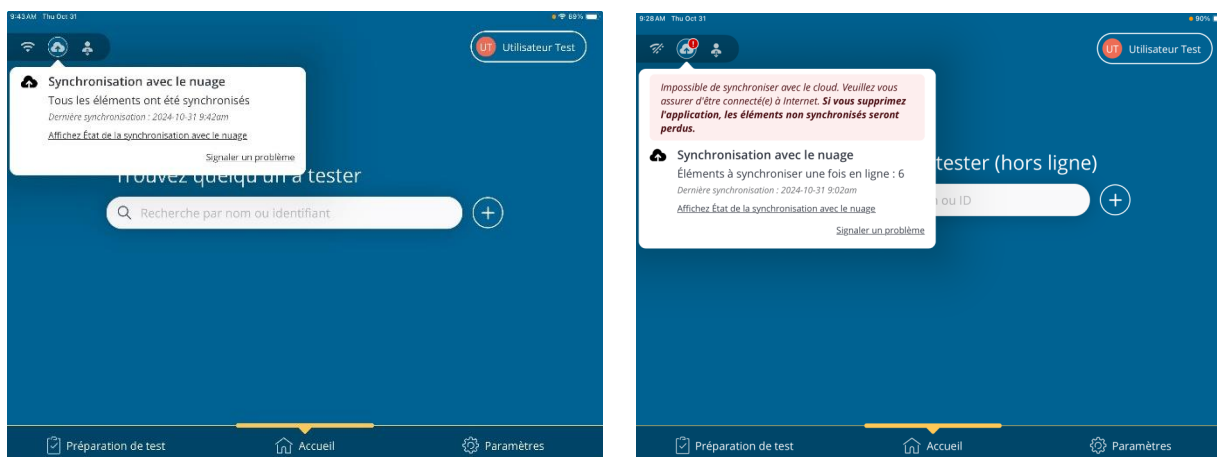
9:43 AM Thu Oct 31

69%

UT Utilisateur Test

Synchronisation avec le nuage

Tous les éléments ont été synchronisés

Dernière synchronisation : 2024-10-31 9:42am

Affichez État de la synchronisation avec le nuage

Signaler un problème

Trouvez quelqu'un à tester

Recherche par nom ou identifiant

Préparation de test

Accueil

Paramètres

9:28 AM Thu Oct 31

90%

UT Utilisateur Test

Impossible de synchroniser avec le cloud. Veuillez vous assurer d'être connecté(e) à Internet. **Si vous supprimez l'application, les éléments non synchronisés seront perdus.**

Synchronisation avec le nuage

Éléments à synchroniser une fois en ligne : 6

Dernière synchronisation : 2024-10-31 9:02am

Affichez État de la synchronisation avec le nuage

Signaler un problème

tester (hors ligne)

ou ID

Préparation de test

Accueil

Paramètres